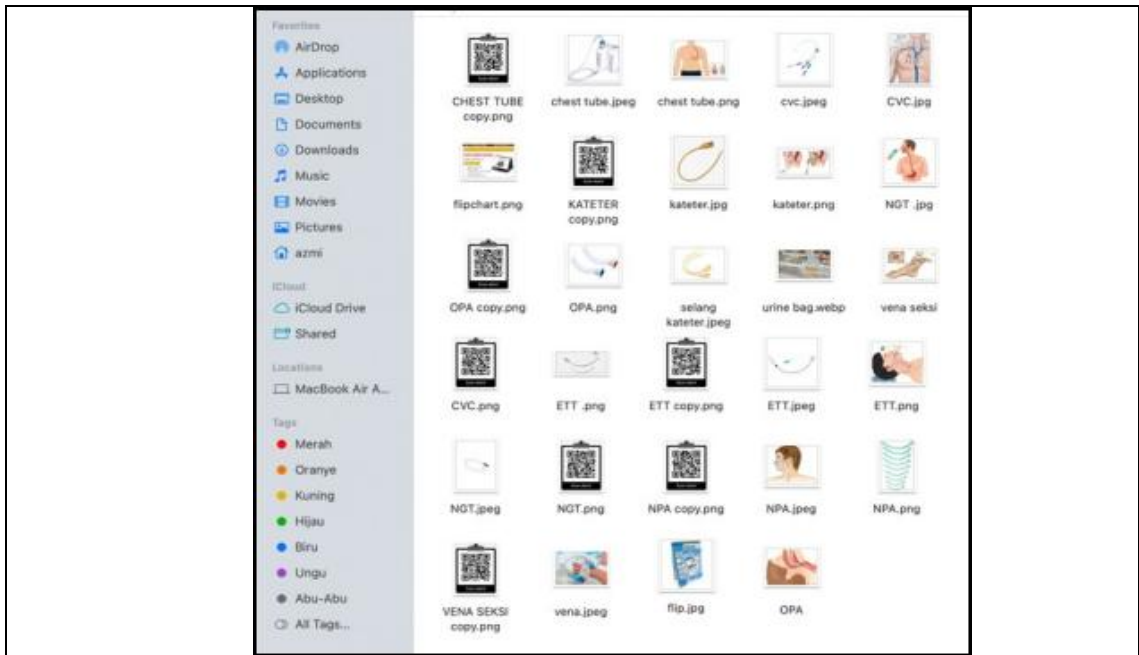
Favorites
AirDrop
Applications
Desktop
Documents
Downloads
Music
Movies
Pictures
azmi
iCloud
iCloud Drive
Shared
Locations
MacBook Air A...
Tags
Merah
Oranye
Kuning
Hijau
Biru
Ungu
Abu-Abu
All Tags...

CHEST TUBE copy.png
chest tube.jpeg
chest tube.png
cvc.jpeg
CVC.jpg
flipchart.png
KATETER copy.png
kateter.jpg
kateter.png
NGT .jpg
OPA copy.png
OPA.png
selang kateter.jpeg
urine bag.webp
vena seksi
CVC.png
ETT .png
ETT copy.png
ETT.jpeg
ETT.png
NGT.jpeg
NGT.png
NPA copy.png
NPA.jpeg
NPA.png
VENA SEKSI copy.png
vena.jpeg
flip.jpg
OPA